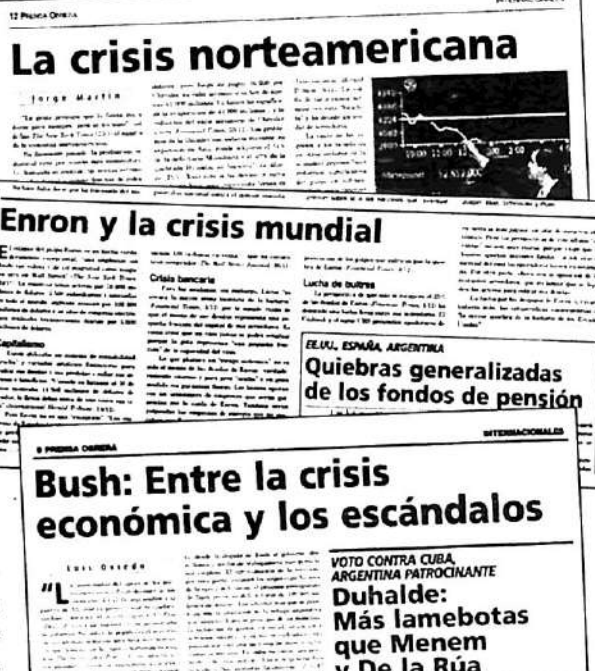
12 Prensa Obrera

La crisis norteamericana

Jorge Martin

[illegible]

Enron y la crisis mundial

Capitalismo

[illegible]

Crisis bancaria

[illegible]

Lucha de buitres

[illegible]

EE.UU., ESPAÑA, ARGENTINA

Quiebras generalizadas de los fondos de pensión

8 PRENSA OBRERA

INTERNACIONALES

Bush: Entre la crisis económica y los escándalos

Luis Oviedo

"L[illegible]

VOTO CONTRA CUBA, ARGENTINA PATROCINANTE

Duhalde: Más lamebotas que Menem y De la Rúa